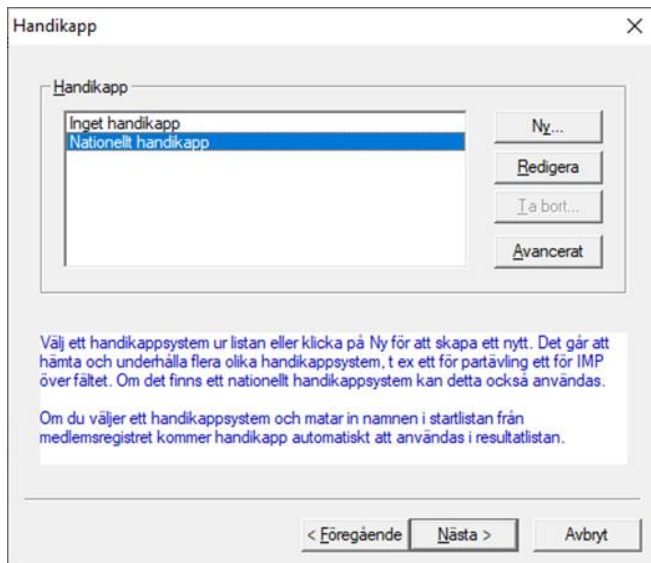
Handikapp

Handikapp

Inget handikapp
Nationellt handikapp

Ny...
Redigera
Ta bort...
Avancerat

Välj ett handikappsystem ur listan eller klicka på Ny för att skapa ett nytt. Det går att hämta och underhålla flera olika handikappsystem, t ex ett för partävling ett för IMP över fältet. Om det finns ett nationellt handikappsystem kan detta också användas.

Om du väljer ett handikappsystem och matar in namnen i startlistan från medlemsregistret kommer handikapp automatiskt att användas i resultatlistan.

< Föregående
Nästa >
Avbryt